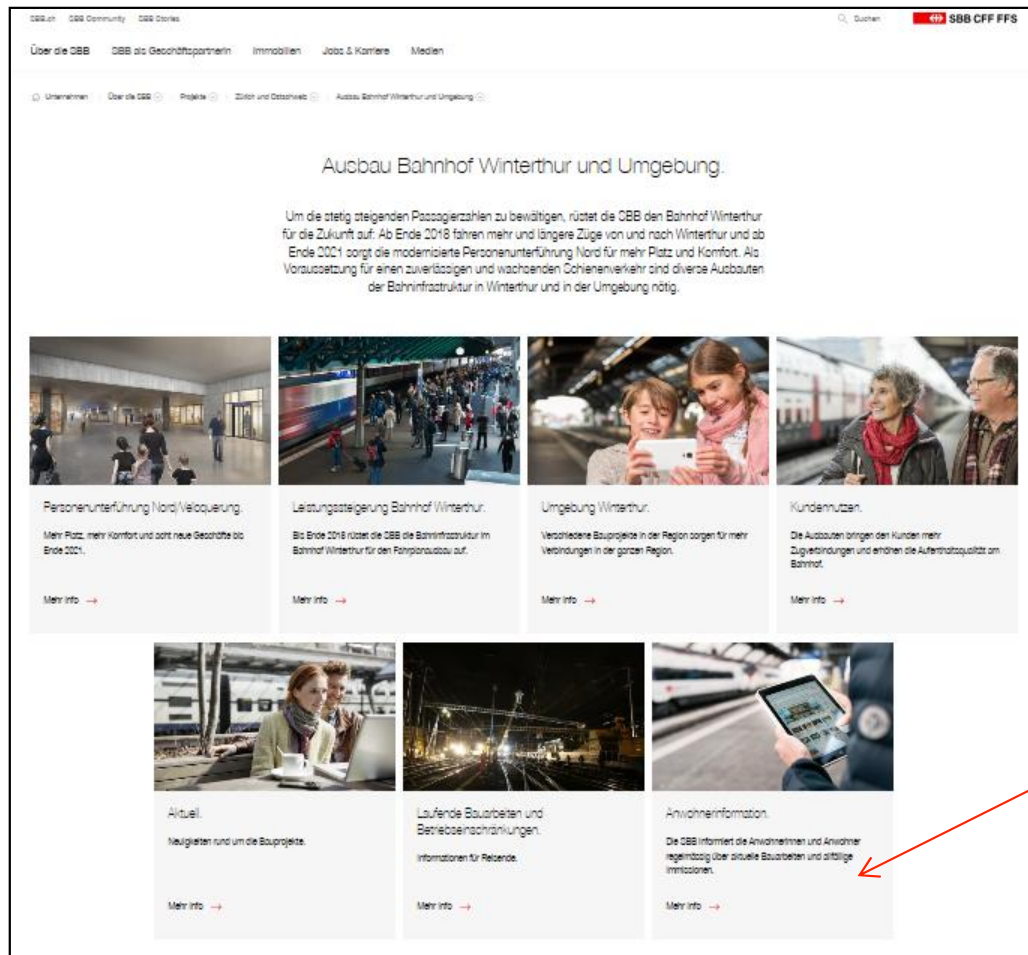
SBB.ch SBB Community SBB Stories

Suchen SBB CFF FFS

Über die SBB SBB als Geschäftspartnerin Immobilien Jobs & Karriere Medien

Unternehmen Über die SBB Projekte Zürich und Ostschweiz Ausbau Bahnhof Winterthur und Umgebung

Ausbau Bahnhof Winterthur und Umgebung.

Um die stetig steigenden Passagierzahlen zu bewältigen, rüstet die SBB den Bahnhof Winterthur für die Zukunft auf: Ab Ende 2018 fahren mehr und längere Züge von und nach Winterthur und ab Ende 2021 sorgt die modernisierte Personenunterführung Nord für mehr Platz und Komfort. Als Voraussetzung für einen zuverlässigen und wachsenden Schienenverkehr sind diverse Ausbauten der Bahninfrastruktur in Winterthur und in der Umgebung nötig.

Personenunterführung Nord/Veloquerung.

Mehr Platz, mehr Komfort und acht neue Geschäfte bis Ende 2021.

Mehr info →

Leistungssteigerung Bahnhof Winterthur.

Bis Ende 2018 rüstet die SBB die Bahninfrastruktur im Bahnhof Winterthur für den Fahrplanausbau auf.

Mehr info →

Umgebung Winterthur.

Verschiedene Bauprojekte in der Region sorgen für mehr Verbindungen in der ganzen Region.

Mehr info →

Kundennutzen.

Die Ausbauten bringen den Kunden mehr Zugverbindungen und erhöhen die Aufenthaltsqualität am Bahnhof.

Mehr info →

Aktuell.

Neuigkeiten rund um die Bauprojekte.

Mehr info →

Laufende Bauarbeiten und Betriebseinschränkungen.

Informationen für Reisende.

Mehr info →

Anwohnerinformation.

Die SBB informiert die Anwohnerinnen und Anwohner regelmässig über aktuelle Bauarbeiten und allfällige Immissionen.

Mehr info →